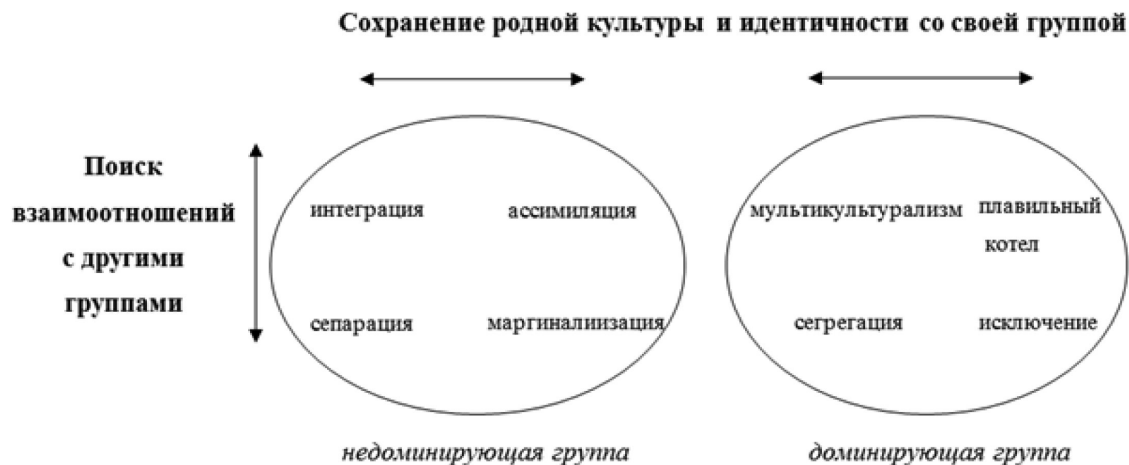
Сохранение родной культуры и идентичности со своей группой

Поиск взаимоотношений с другими группами

интеграция

ассимиляция

сепарация

маргинализация

недоминирующая группа

мультикультурализм

плавильный котел

сегрегация

исключение

доминирующая группа